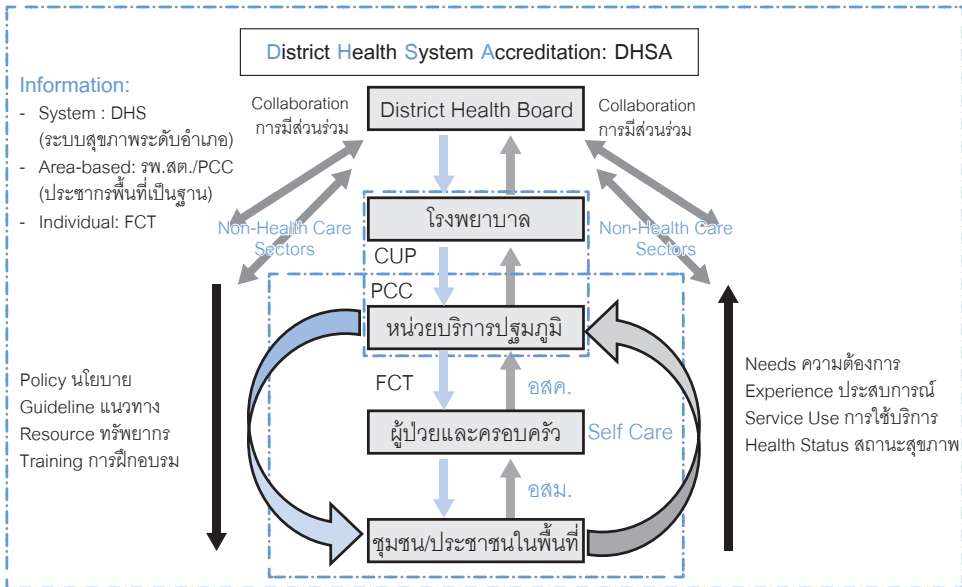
District Health System Accreditation: DHSA

Information:
- System : DHS (ระบบสุขภาพระดับอำเภอ)
- Area-based: รพ.สต./PCC (ประชากรพื้นที่เป็นฐาน)
- Individual: FCT

Collaboration
การมีส่วนร่วม

District Health Board

Collaboration
การมีส่วนร่วม

Non-Health Care Sectors

โรงพยาบาล

Non-Health Care Sectors

CUP

PCC

หน่วยบริการปฐมภูมิ

Policy นโยบาย
Guideline แนวทาง
Resource ทรัพยากร
Training การฝึกอบรม

FCT

อสค.

ผู้ป่วยและครอบครัว

Self Care

อสม.

ชุมชน/ประชาชนในพื้นที่

Needs ความต้องการ
Experience ประสบการณ์
Service Use การใช้บริการ
Health Status สถานะสุขภาพ